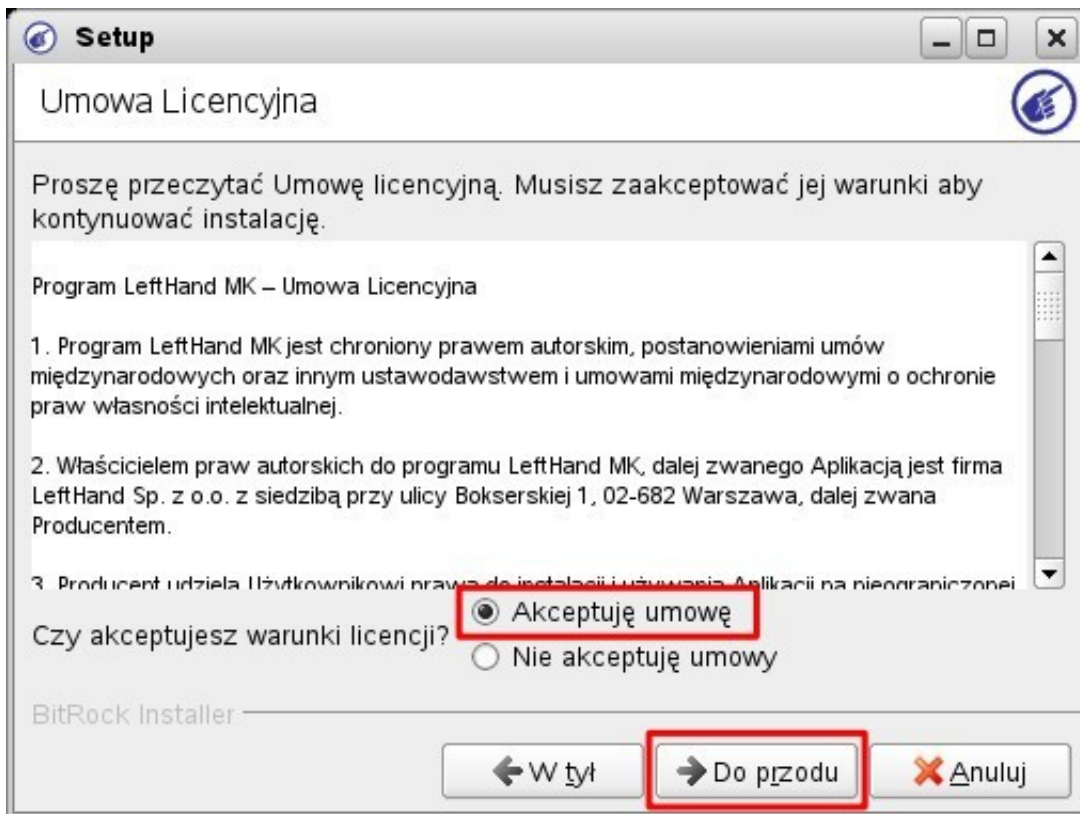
Setup

Umowa Licencyjna

Proszę przeczytać Umowę licencyjną. Musisz zaakceptować jej warunki aby kontynuować instalację.

Program LeftHand MK – Umowa Licencyjna

1. Program LeftHand MK jest chroniony prawem autorskim, postanowieniami umów międzynarodowych oraz innym ustawodawstwem i umowami międzynarodowymi o ochronie praw własności intelektualnej.

2. Właścicielem praw autorskich do programu LeftHand MK, dalej zwanego Aplikacją jest firma LeftHand Sp. z o.o. z siedzibą przy ulicy Bokserskiej 1, 02-682 Warszawa, dalej zwana Producentem.

3. Producent udziela Użytkownikowi prawa do instalacji i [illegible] Aplikacji na nieograniczonej

Czy akceptujesz warunki licencji?
Akceptuję umowę
Nie akceptuję umowy

BitRock Installer

W tył
Do przodu
Anuluj